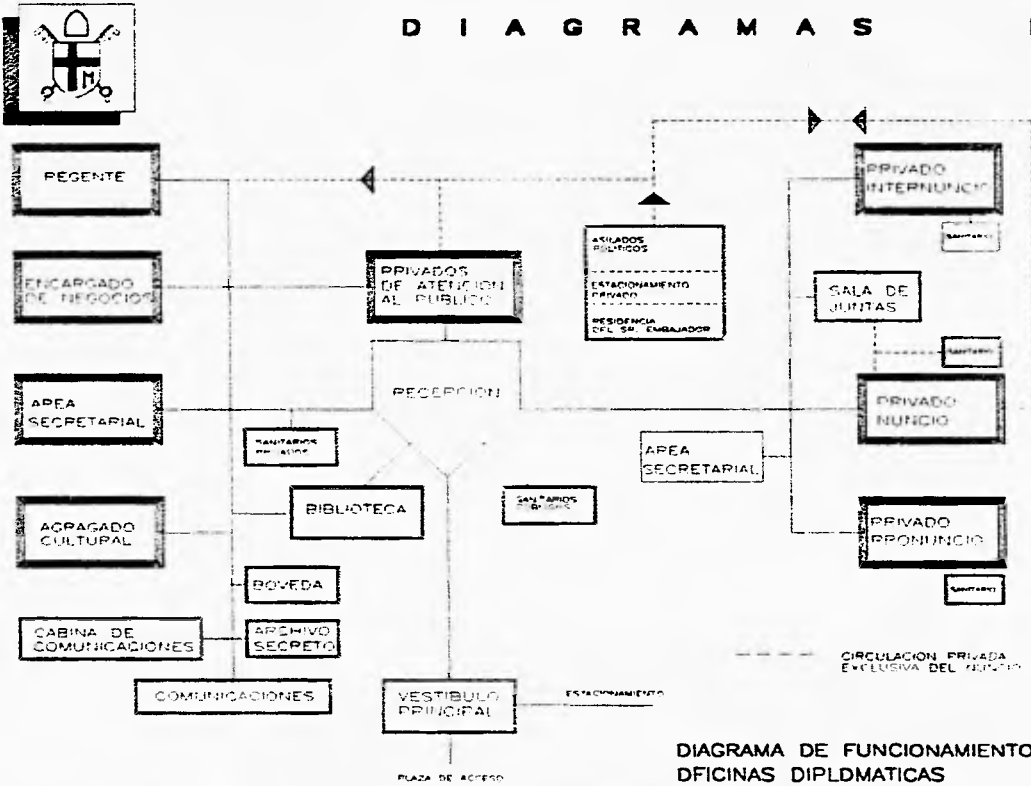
D I A G R A M A S

REGENTE

ENCARGADO DE NEGOCIOS

AREA SECRETARIAL

AGRAGADO CULTURAL

CABINA DE COMUNICACIONES

COMUNICACIONES

PRIVADOS DE ATENCION AL PUBLICO

RECEPCION

SANITARIOS PRIVADOS

BIBLIOTECA

BOVEDA

ARCHIVO SECRETO

VESTIBULO PRINCIPAL

ESTACIONAMIENTO

PLAZA DE ACCESO

SANITARIOS PUBLICOS

ASILADOS POLITICOS

ESTACIONAMIENTO PRIVADO

RESIDENCIA DEL SR. EMBAJADOR

PRIVADO INTERNUNCIO

SANITARIO

SALA DE JUNTAS

SANITARIO

PRIVADO NUNCIO

AREA SECRETARIAL

PRIVADO PRONUNCIO

SANITARIO

CIRCULACION PRIVADA EXCLUSIVA DEL NUNCIO

DIAGRAMA DE FUNCIONAMIENTO
DFICINAS DIPLDMATICAS